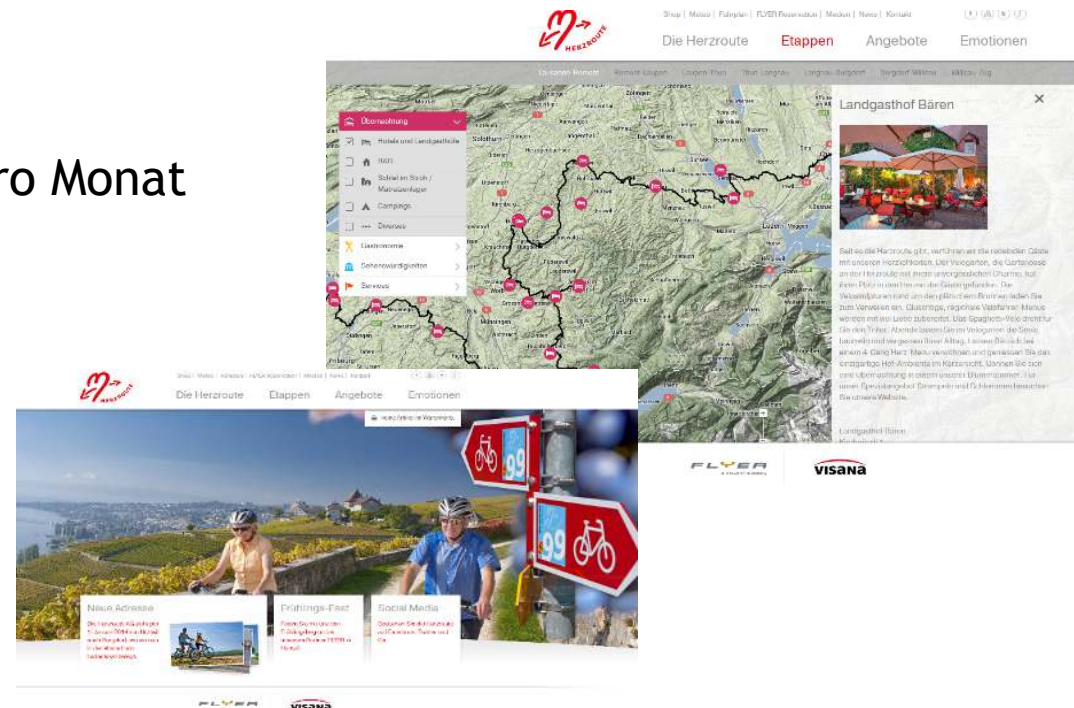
ro Monat

HERZROUTE

Shop | Medien | Fahrplan | FLYER Reservation | Medien | News | Kontakt

Die Herzroute Etappen Angebote Emotionen

Lausanne-Romont Romont-Laupen Laupen-Thun Thun-Langnau Langnau-Burgdorf Burgdorf-Willisau Willisau-Zug

Übernachtung
Hotels und Landgasthöfe
B&B
Schlafen im Stroh / Matratzenlager
Campings
Diverses
Gastronomie
Sehenswürdigkeiten
Services

Landgasthof Bären

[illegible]

Landgasthof Bären

FLYER

VISANA

HERZROUTE

Shop | Medien | Adressen | FLYER Reservation | Medien | News | Kontakt

Die Herzroute Etappen Angebote Emotionen

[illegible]

Neue Adresse

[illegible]

Frühlings-Fest

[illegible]

Social Media

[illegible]

99

99

FLYER

VISANA